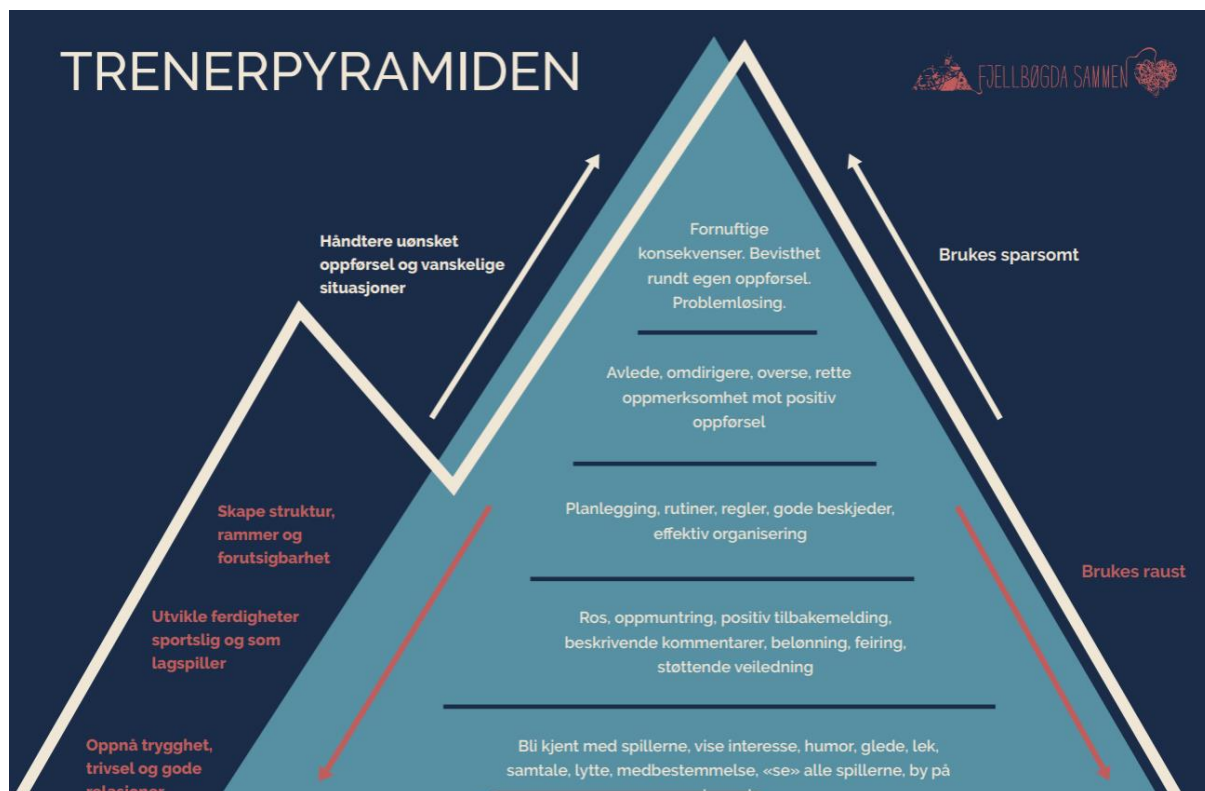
TRENERPYRAMIDEN

FJELLBØGDA SAMMEN

Håndtere uønsket oppførsel og vanskelige situasjoner

Brukes sparsomt

Fornuftige konsekvenser. Bevisthet rundt egen oppførsel. Problemløsing.

Avlede, omdirigere, overse, rette oppmerksomhet mot positiv oppførsel

Skape struktur, rammer og forutsigbarhet

Planlegging, rutiner, regler, gode beskjeder, effektiv organisering

Brukes raust

Utvikle ferdigheter sportslig og som lagspiller

Ros, oppmuntring, positiv tilbakemelding, beskrivende kommentarer, belønning, feiring, støttende veiledning

Oppnå trygghet, trivsel og gode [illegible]

Bli kjent med spillerne, vise interesse, humor, glede, lek, samtale, lytte, medbestemmelse, «se» alle spillerne, by på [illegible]